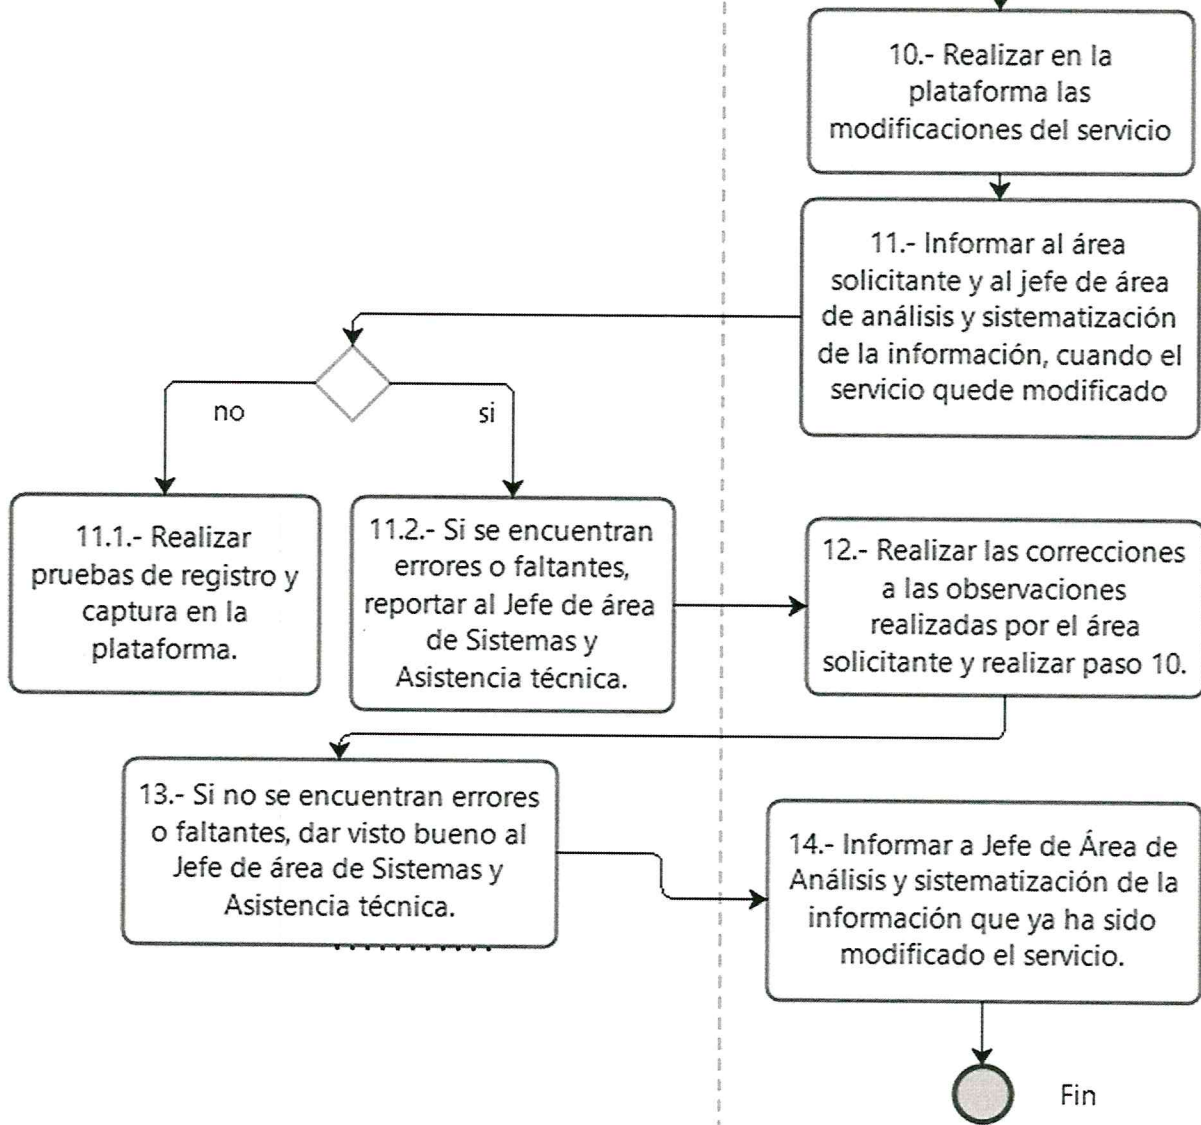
10.- Realizar en la plataforma las modificaciones del servicio

11.- Informar al área solicitante y al jefe de área de análisis y sistematización de la información, cuando el servicio quede modificado

no

si

11.1.- Realizar pruebas de registro y captura en la plataforma.

11.2.- Si se encuentran errores o faltantes, reportar al Jefe de área de Sistemas y Asistencia técnica.

12.- Realizar las correcciones a las observaciones realizadas por el área solicitante y realizar paso 10.

13.- Si no se encuentran errores o faltantes, dar visto bueno al Jefe de área de Sistemas y Asistencia técnica.

14.- Informar a Jefe de Área de Análisis y sistematización de la información que ya ha sido modificado el servicio.

Fin